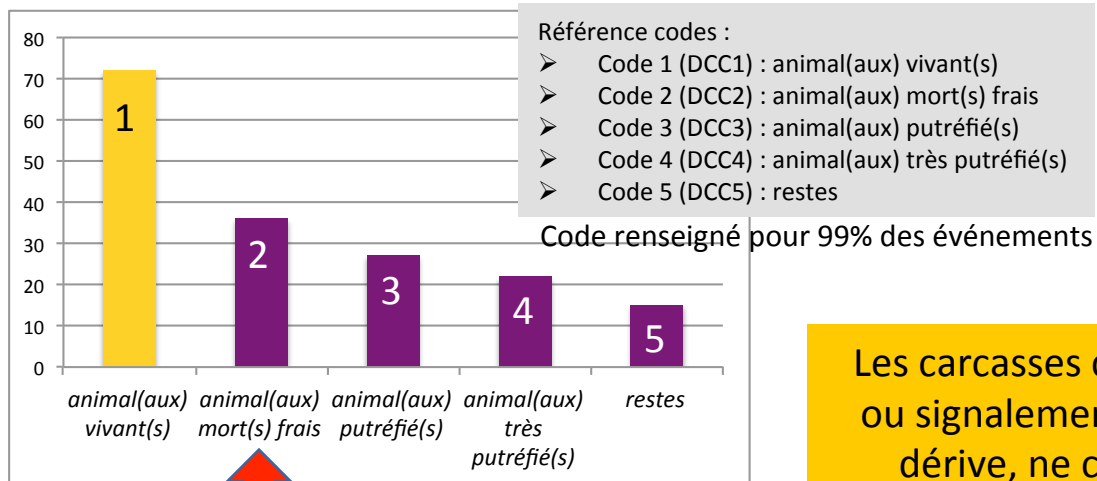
Référence codes :
➢ Code 1 (DCC1) : animal(aux) vivant(s)
➢ Code 2 (DCC2) : animal(aux) mort(s) frais
➢ Code 3 (DCC3) : animal(aux) putréfié(s)
➢ Code 4 (DCC4) : animal(aux) très putréfié(s)
➢ Code 5 (DCC5) : restes

Code renseigné pour 99% des événements

80
70
60
50
40
30
20
10
0

1
2
3
4
5

*animal(aux) vivant(s)* *animal(aux) mort(s) frais* *animal(aux) putréfié(s)* *animal(aux) très putréfié(s)* *restes*

Les carcasses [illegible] ou signalemen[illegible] dérive, ne c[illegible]